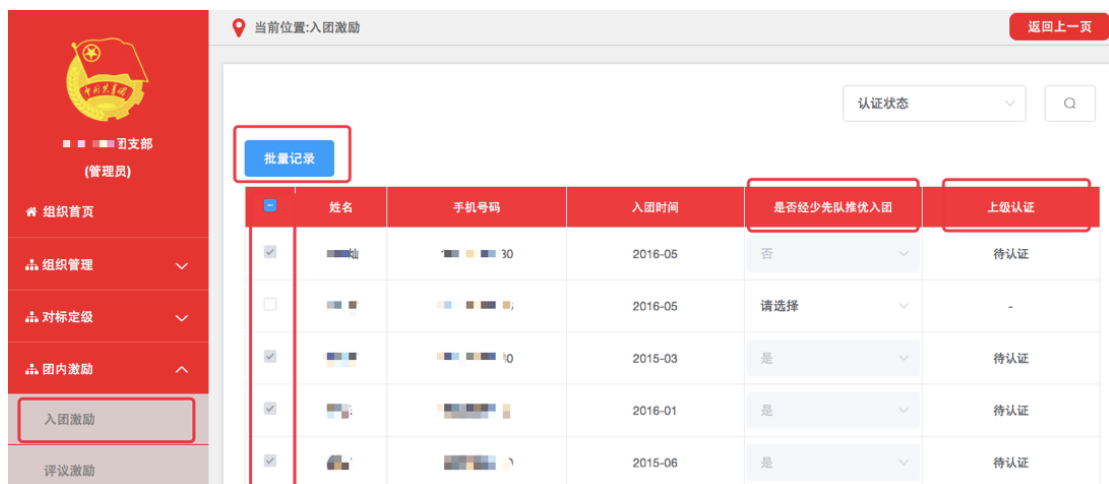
当前位置:入团激励

返回上一页

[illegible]团支部
(管理员)

组织首页

组织管理

对标定级

团内激励

入团激励

评议激励

认证状态

批量记录

| | 姓名 | 手机号码 | 入团时间 | 是否经少先队推优入团 | 上级认证 |
|---|---|---|---|---|---|
| | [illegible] | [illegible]30 | 2016-05 | 否 | 待认证 |
| | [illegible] | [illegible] | 2016-05 | 请选择 | - |
| | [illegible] | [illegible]0 | 2015-03 | 是 | 待认证 |
| | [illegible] | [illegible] | 2016-01 | 是 | 待认证 |
| | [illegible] | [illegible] | 2015-06 | 是 | 待认证 |